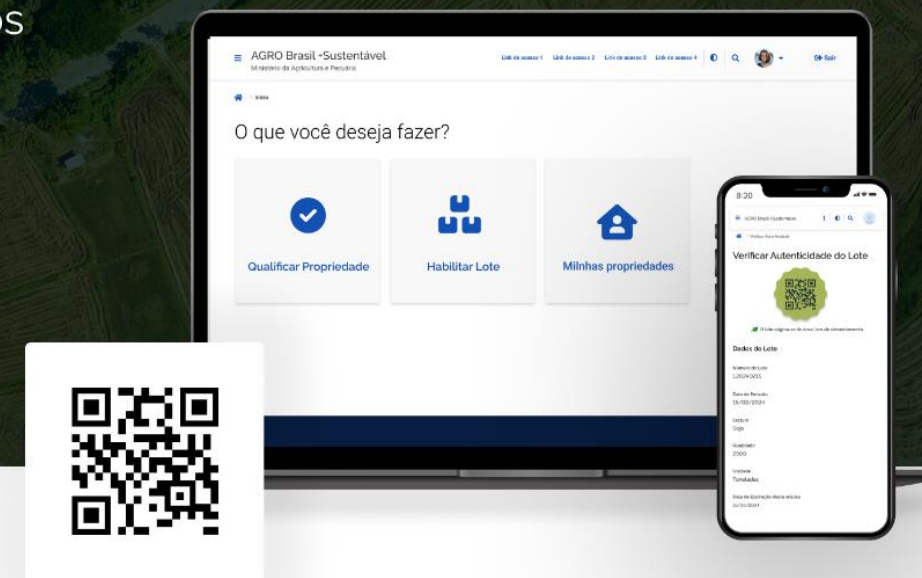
OS

AGRO Brasil -Sustentável
Ministério da Agricultura e Pecuária

Link de acesso 1 Link de acesso 2 Link de acesso 3 Link de acesso 4

Sair

Início

O que você deseja fazer?

Qualificar Propriedade

Habilitar Lote

Milnhas propriedades

8:20

AGRO Brasil -Sustentável

Verificar Autenticidade do Lote

Verificar Autenticidade do Lote

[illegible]

Dados do Lote

Número do Lote
L2024.0015

Data de Emissão
15/02/2024

Cultura
Soja

Quantidade
2500

Unidade
Toneladas

Data de Expiração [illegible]
15/03/2024